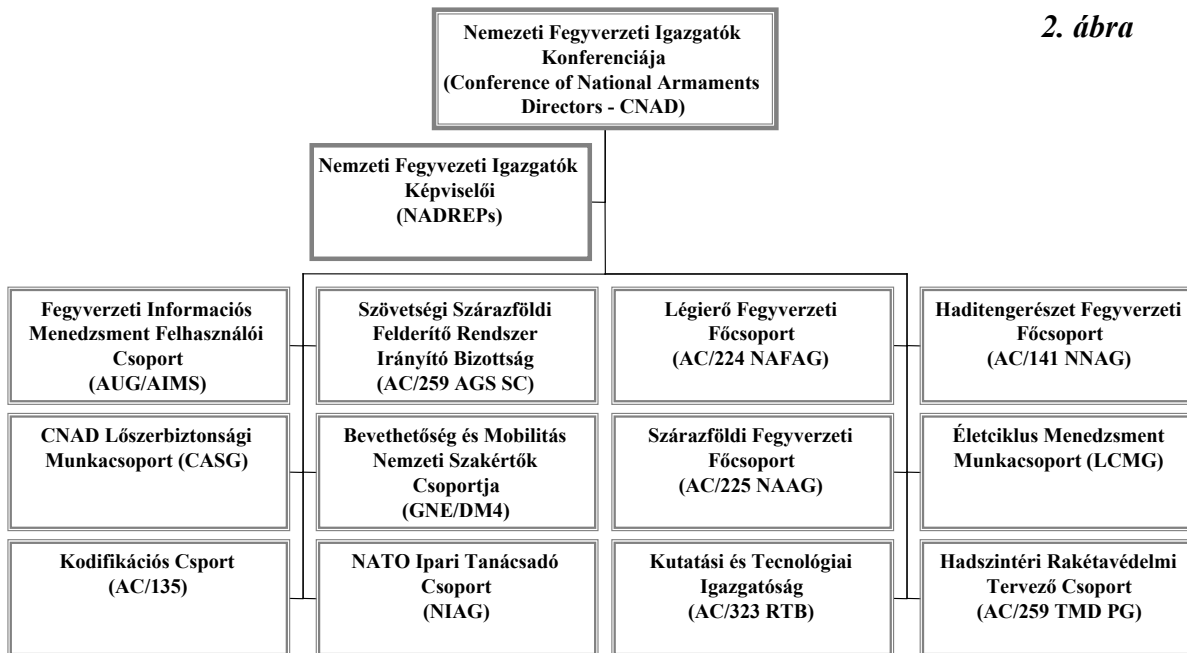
2. ábra

Nemezeti Fegyverzeti Igazgatók Konferenciája (Conference of National Armaments Directors - CNAD)

Nemzeti Fegyverzeti Igazgatók Képviselői (NADREPs)

Fegyverzeti Információs Menedzsment Felhasználói Csoport (AUG/AIMS)

Szövetségi Szárazföldi Felderítő Rendszer Irányító Bizottság (AC/259 AGS SC)

Légierő Fegyverzeti Főcsoport (AC/224 NAFAG)

Haditengerészet Fegyverzeti Főcsoport (AC/141 NNAG)

CNAD Lőszerbiztonsági Munkacsoport (CASG)

Bevethetőség és Mobilitás Nemzeti Szakértők Csoportja (GNE/DM4)

Szárazföldi Fegyverzeti Főcsoport (AC/225 NAAG)

Életciklus Menedzsment Munkacsoport (LCMG)

Kodifikációs Csport (AC/135)

NATO Ipari Tanácsadó Csoport (NIAG)

Kutatási és Tecnológiai Igazgatóság (AC/323 RTB)

Hadszintéri Rakétavédelmi Tervező Csoport (AC/259 TMD PG)